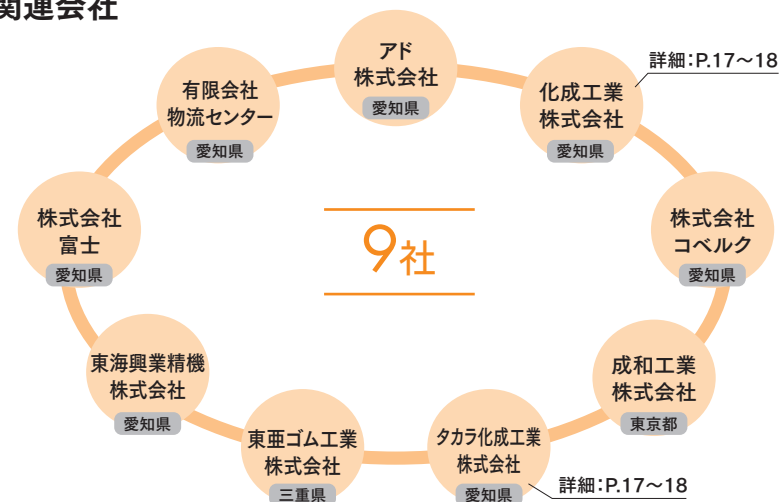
関連会社

アド
株式会社
愛知県

化成工業
株式会社
愛知県

詳細：P.17～18

株式会社
コベルク
愛知県

成和工業
株式会社
東京都

タカラ化成工業
株式会社
愛知県

詳細：P.17～18

東亜ゴム工業
株式会社
三重県

東海興業精機
株式会社
愛知県

株式会社
富士
愛知県

有限会社
物流センター
愛知県

9社